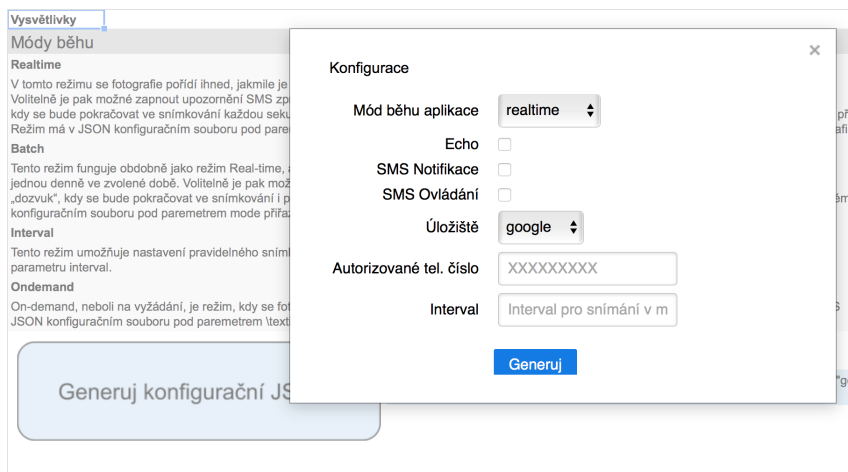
Vysvětlivky

Módy běhu

Realtime

V tomto režimu se fotografie pořídí ihned, jakmile je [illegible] Volitelně je pak možné zapnout upozornění SMS zp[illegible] kdy se bude pokračovat ve snímkování každou seku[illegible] Režim má v JSON konfiguračním souboru pod parem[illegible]

Batch

Tento režim funguje obdobně jako režim Real-time, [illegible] jednou denně ve zvolené době. Volitelně je pak mož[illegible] „dozvuk", kdy se bude pokračovat ve snímkování i p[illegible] konfiguračním souboru pod paremetrem mode přiřaz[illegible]

Interval

Tento režim umožňuje nastavení pravidelného sníml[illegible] parametru interval.

Ondemand

On-demand, neboli na vyžádání, je režim, kdy se fot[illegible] JSON konfiguračním souboru pod paremetrem \text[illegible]

Generuj konfigurační JS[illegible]

×

Konfigurace

Mód běhu aplikace realtime

Echo

SMS Notifikace

SMS Ovládání

Úložiště google

Autorizované tel. číslo XXXXXXXXX

Interval Interval pro snímání v m

Generuj